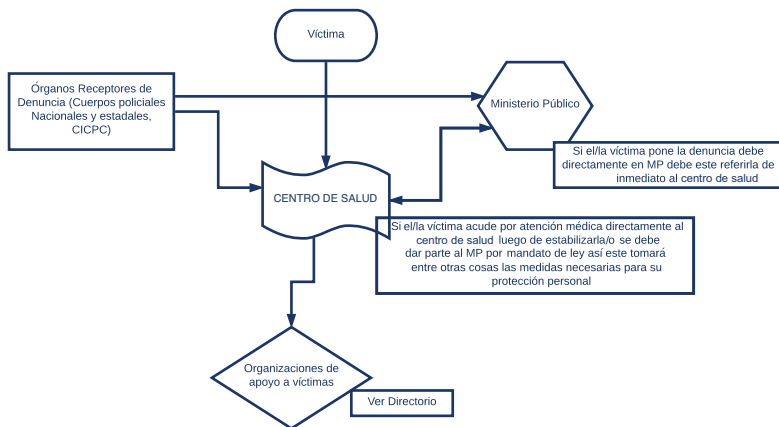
Víctima

Órganos Receptores de Denuncia (Cuerpos policiales Nacionales y estadales, CICPC)

Ministerio Público

Si el/la víctima pone la denuncia debe directamente en MP debe este referirla de inmediato al centro de salud

CENTRO DE SALUD

Si el/la víctima acude por atención médica directamente al centro de salud luego de estabilizarla/o se debe dar parte al MP por mandato de ley así este tomará entre otras cosas las medidas necesarias para su protección personal

Organizaciones de apoyo a víctimas

Ver Directorio